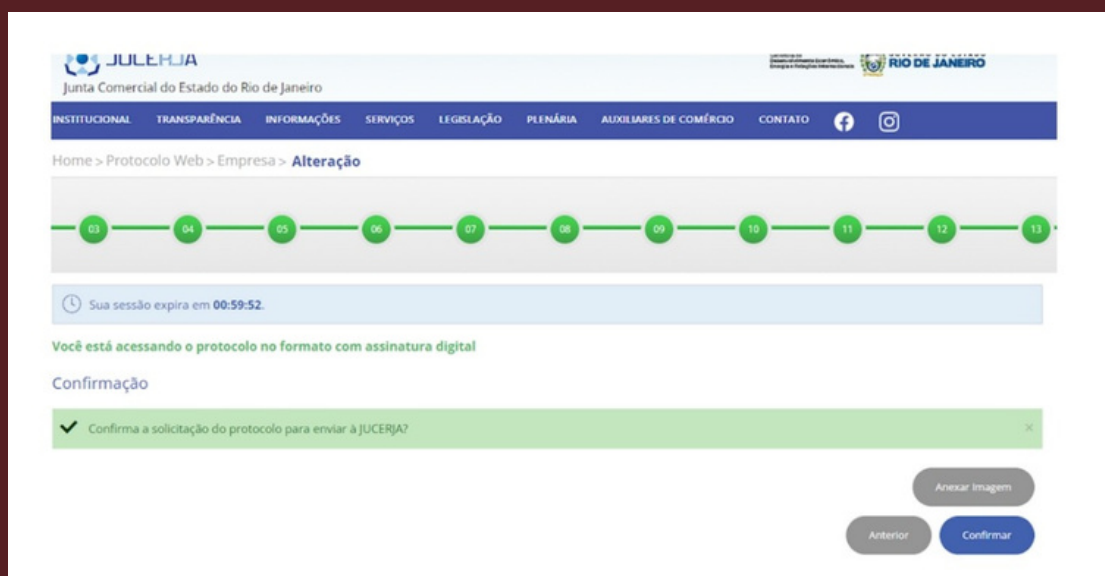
JUCERJA
Junta Comercial do Estado do Rio de Janeiro

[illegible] RIO DE JANEIRO

INSTITUCIONAL TRANSPARÊNCIA INFORMAÇÕES SERVIÇOS LEGISLAÇÃO PLENÁRIA AUXILIARES DE COMÉRCIO CONTATO

Home > Protocolo Web > Empresa > Alteração

03 04 05 06 07 08 09 10 11 12 13

Sua sessão expira em 00:59:52.

Você está acessando o protocolo no formato com assinatura digital

Confirmação

Confirma a solicitação do protocolo para enviar à JUCERJA?

×

Anexar Imagem

Anterior Confirmar